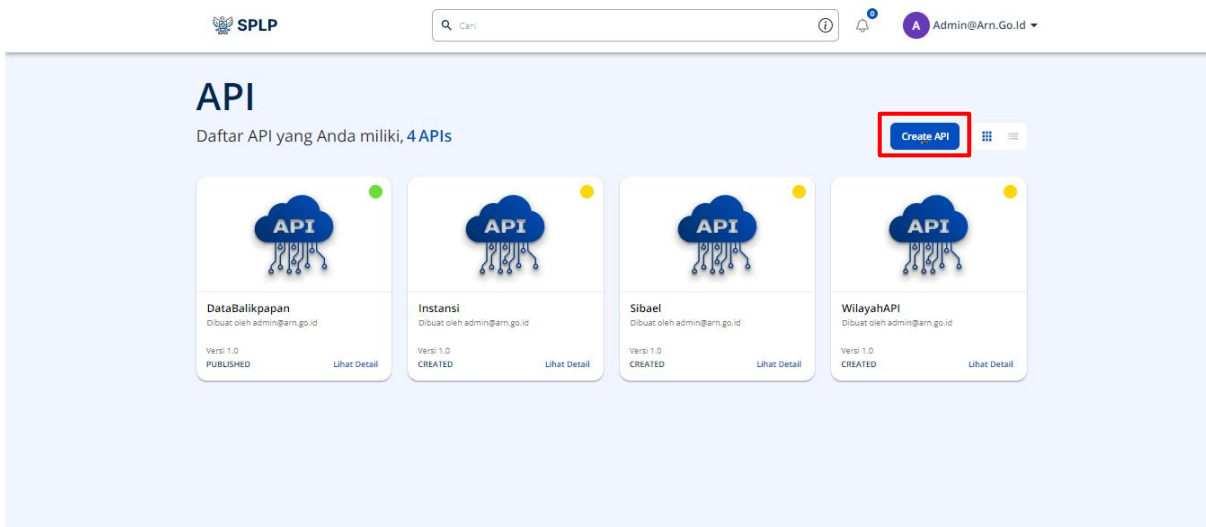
SPLP

Cari

0

A Admin@Arn.Go.Id

API

Daftar API yang Anda miliki, 4 APIs

Create API

API

DataBalikpapan
Dibuat oleh admin@arn.go.id

Versi 1.0
PUBLISHED Lihat Detail

API

Instansi
Dibuat oleh admin@arn.go.id

Versi 1.0
CREATED Lihat Detail

API

Sibael
Dibuat oleh admin@arn.go.id

Versi 1.0
CREATED Lihat Detail

API

WilayahAPI
Dibuat oleh admin@arn.go.id

Versi 1.0
CREATED Lihat Detail